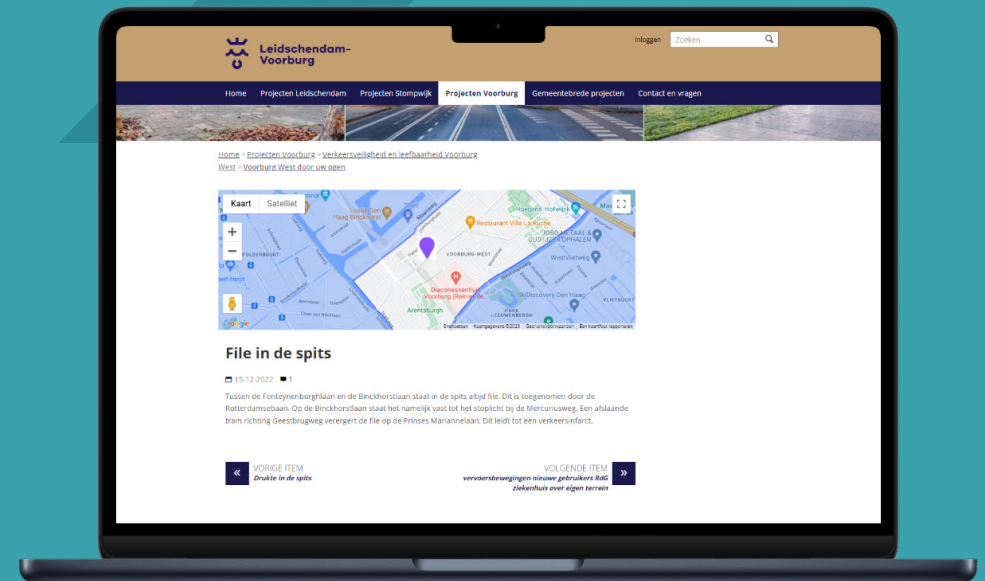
Leidschendam-Voorburg

Inloggen Zoeken

Home Projecten Leidschendam Projecten Stompwijk Projecten Voorburg Gemeentebrede projecten Contact en vragen

Home > Projecten Voorburg > Verkeersveiligheid en leefbaarheid Voorburg West > Voorburg West door uw ogen

Kaart Satelliet

+
−

Restaurant Villa La Ruche
VOORBURG-WEST
Diaconessenhuis Voorburg (Reinier de...
Westvlietweg
Arentsburgh
PLEYBURGT
Google
Sneltoetsen Kaartgegevens ©2023 Gebruiksvoorwaarden Een kaartfout rapporteren

File in de spits

15-12-2022 1

Tussen de Fonteynenburghlaan en de Binckhorstlaan staat in de spits altijd file. Dit is toegenomen door de Rotterdamsebaan. Op de Binckhorstlaan staat het namelijk vast tot het stoplicht bij de Mercuriusweg. Een afslaande tram richting Geestbrugweg verergert de file op de Prinses Mariannelaan. Dit leidt tot een verkeersinfarct.

« VORIGE ITEM
Drukte in de spits

VOLGENDE ITEM »
vervoersbewegingen nieuwe gebruikers RdG ziekenhuis over eigen terrein